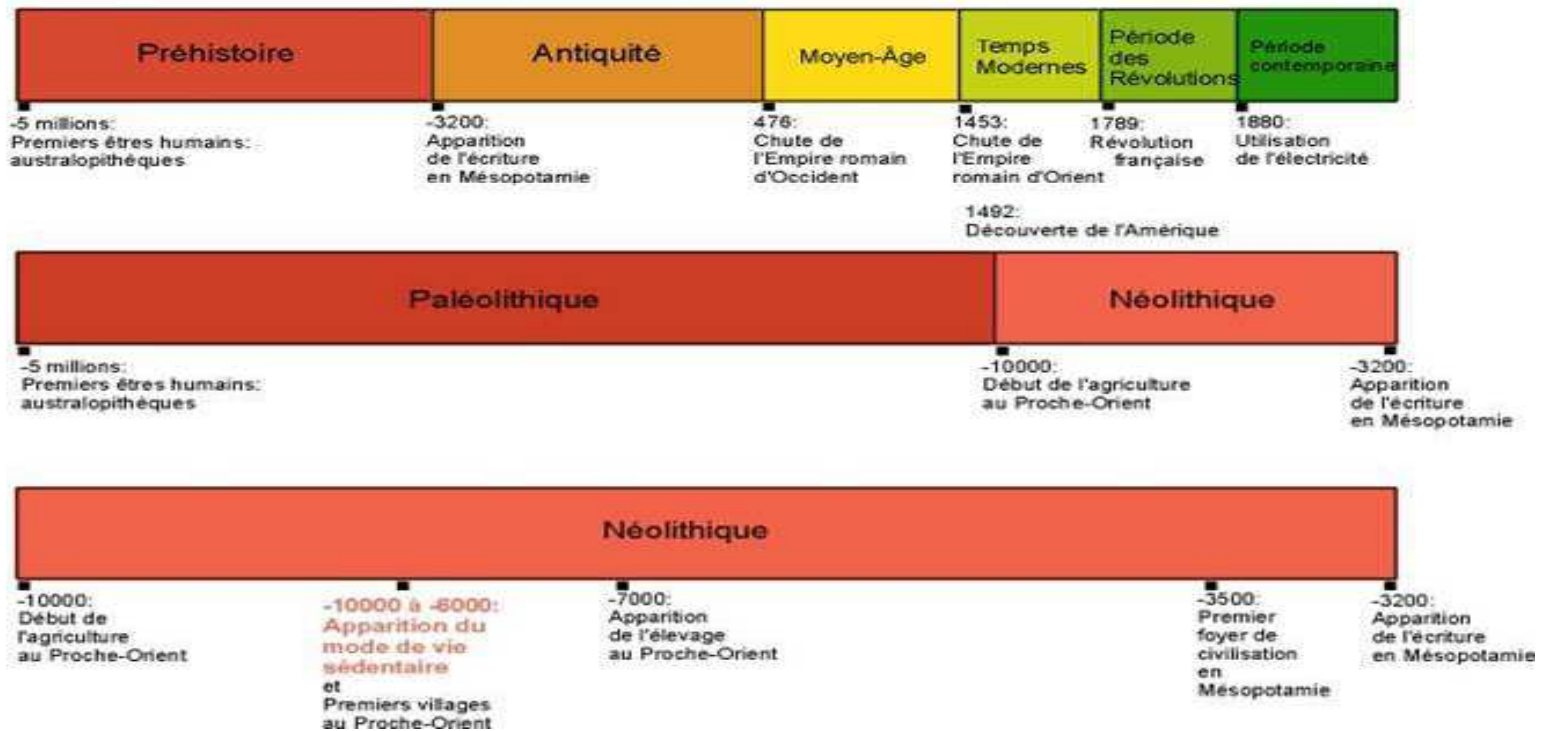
Préhistoire

Antiquité

Moyen-Âge

Temps Modernes

Période des Révolutions

Période contemporaine

-5 millions: Premiers êtres humains: australopithèques

-3200: Apparition de l'écriture en Mésopotamie

476: Chute de l'Empire romain d'Occident

1453: Chute de l'Empire romain d'Orient

1789: Révolution française

1880: Utilisation de l'électricité

1492: Découverte de l'Amérique

Paléolithique

Néolithique

-5 millions: Premiers êtres humains: australopithèques

-10000: Début de l'agriculture au Proche-Orient

-3200: Apparition de l'écriture en Mésopotamie

Néolithique

-10000: Début de l'agriculture au Proche-Orient

-10000 à -6000: Apparition du mode de vie sédentaire et Premiers villages au Proche-Orient

-7000: Apparition de l'élevage au Proche-Orient

-3500: Premier foyer de civilisation en Mésopotamie

-3200: Apparition de l'écriture en Mésopotamie